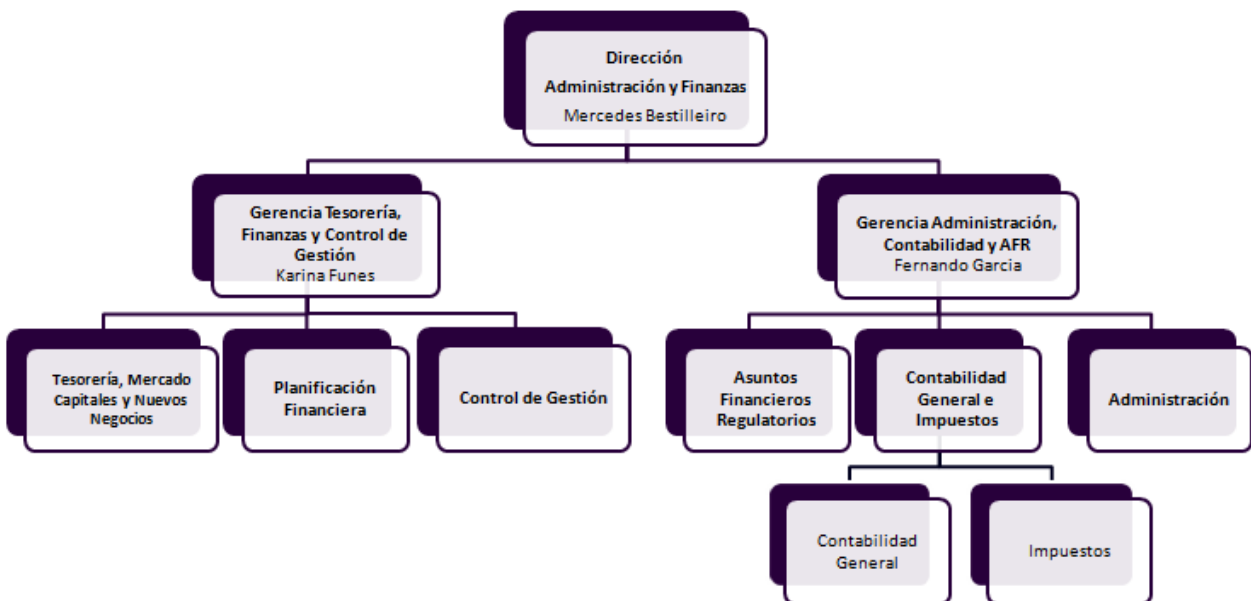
Dirección
Administración y Finanzas
Mercedes Bestilleiro

Gerencia Tesorería, Finanzas y Control de Gestión
Karina Funes

Gerencia Administración, Contabilidad y AFR
Fernando Garcia

Tesorería, Mercado Capitales y Nuevos Negocios

Planificación Financiera

Control de Gestión

Asuntos Financieros Regulatorios

Contabilidad General e Impuestos

Administración

Contabilidad General

Impuestos